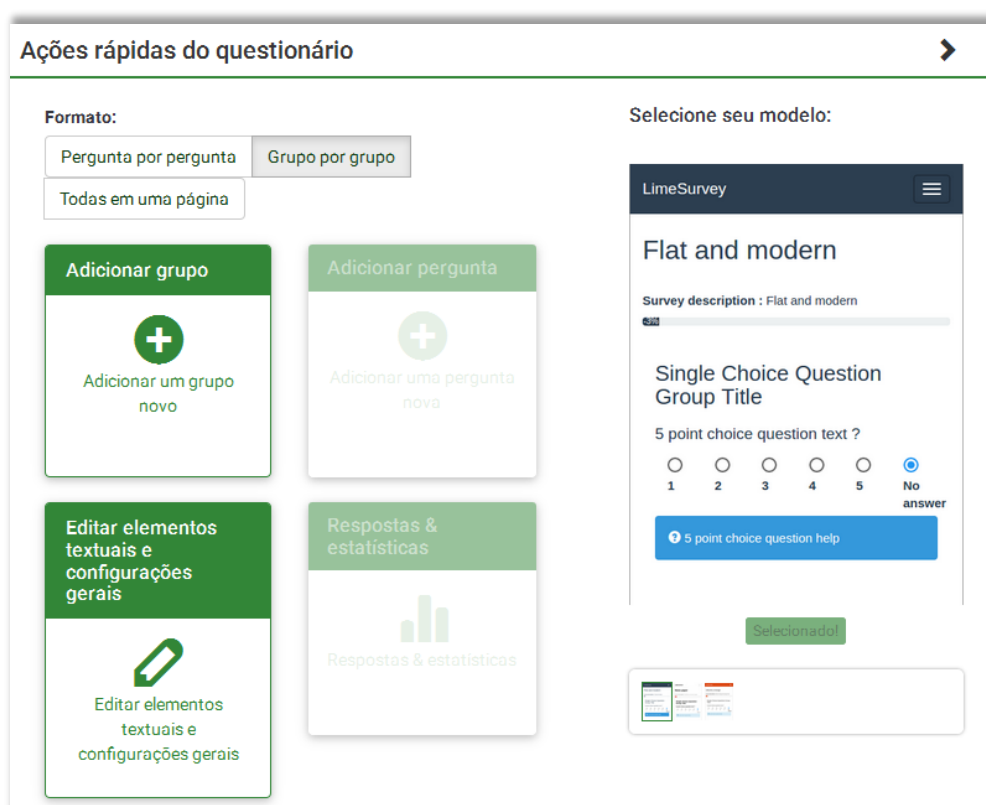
Ações rápidas do questionário

Formato:

Pergunta por pergunta
Grupo por grupo
Todas em uma página

Adicionar grupo

Adicionar um grupo novo

Adicionar pergunta

Adicionar uma pergunta nova

Editar elementos textuais e configurações gerais

Editar elementos textuais e configurações gerais

Respostas & estatísticas

Respostas & estatísticas

Selecione seu modelo:

LimeSurvey

Flat and modern

Survey description : Flat and modern

3%

Single Choice Question Group Title

5 point choice question text ?

1 2 3 4 5 No answer

5 point choice question help

Selecionado!